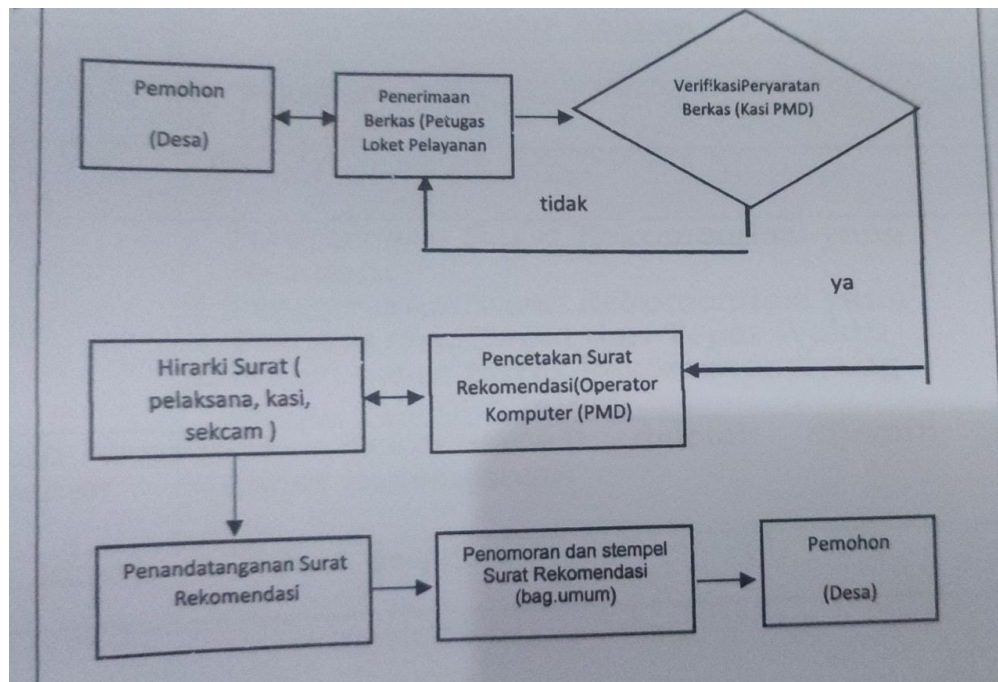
Pemohon

(Desa)

Penerimaan Berkas (Petugas Loket Pelayanan

VerifikasiPeryaratan Berkas (Kasi PMD)

tidak

ya

Hirarki Surat ( pelaksana, kasi, sekcam )

Pencetakan Surat Rekomendasi(Operator Komputer (PMD)

Penandatanganan Surat Rekomendasi

Penomoran dan stempel Surat Rekomendasi (bag.umum)

Pemohon

(Desa)